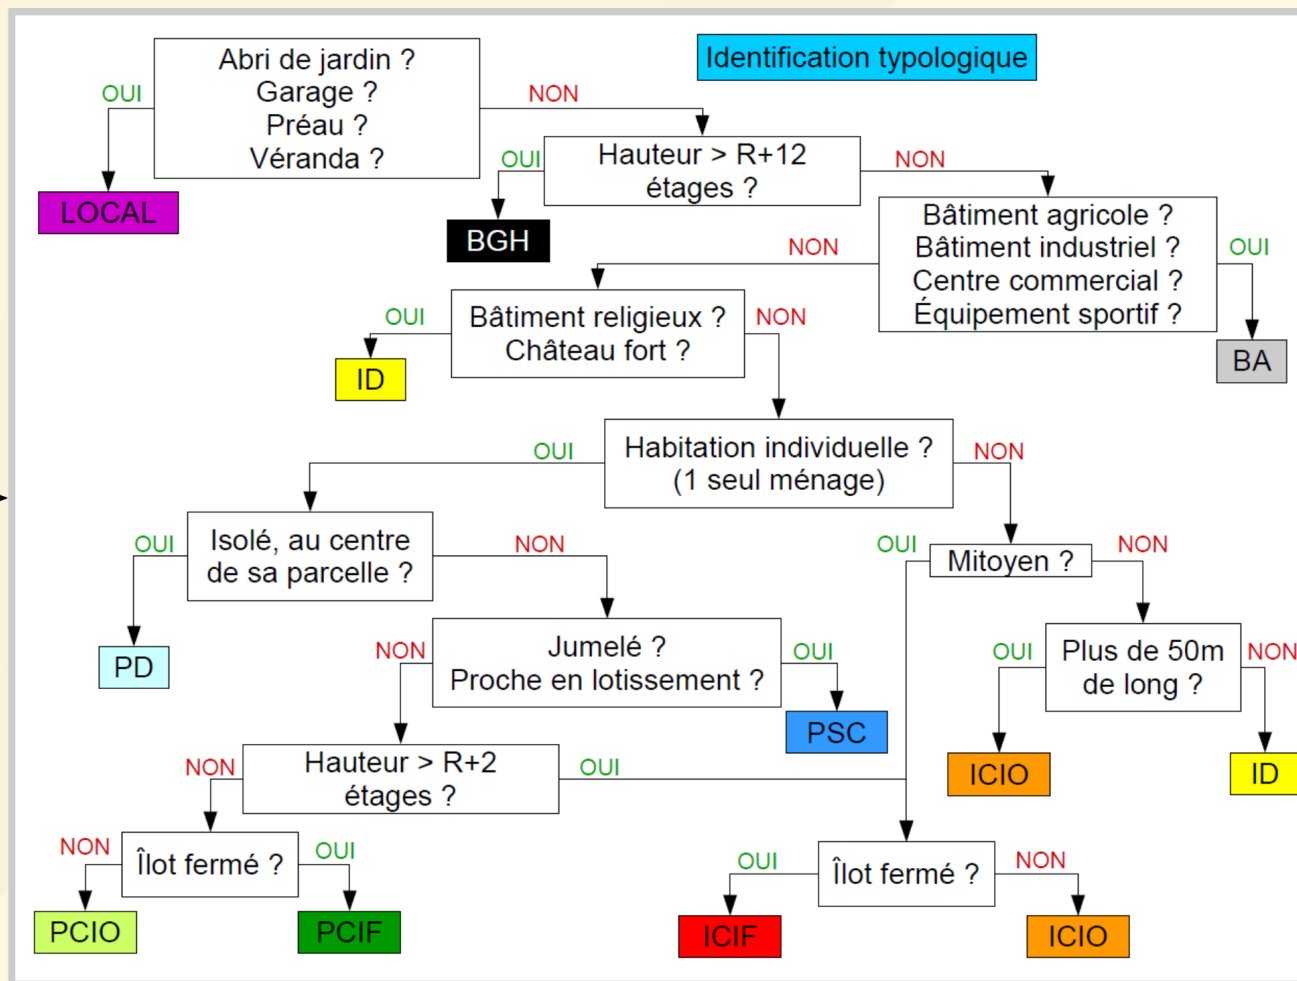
Identification typologique

Abri de jardin ?
Garage ?
Préau ?
Véranda ?

OUI
LOCAL

NON
Hauteur > R+12 étages ?

OUI
BGH

NON
Bâtiment agricole ?
Bâtiment industriel ?
Centre commercial ?
Équipement sportif ?

OUI
BA

NON
Bâtiment religieux ?
Château fort ?

OUI
ID

NON
Habitation individuelle ?
(1 seul ménage)

OUI
Isolé, au centre de sa parcelle ?

OUI
PD

NON
Jumelé ?
Proche en lotissement ?

OUI
PSC

NON
Hauteur > R+2 étages ?

NON
Îlot fermé ?

NON
PCIO

OUI
PCIF

OUI

NON
Mitoyen ?

OUI
Îlot fermé ?

OUI
ICIF

NON
ICIO

NON
Plus de 50m de long ?

OUI
ICIO

NON
ID